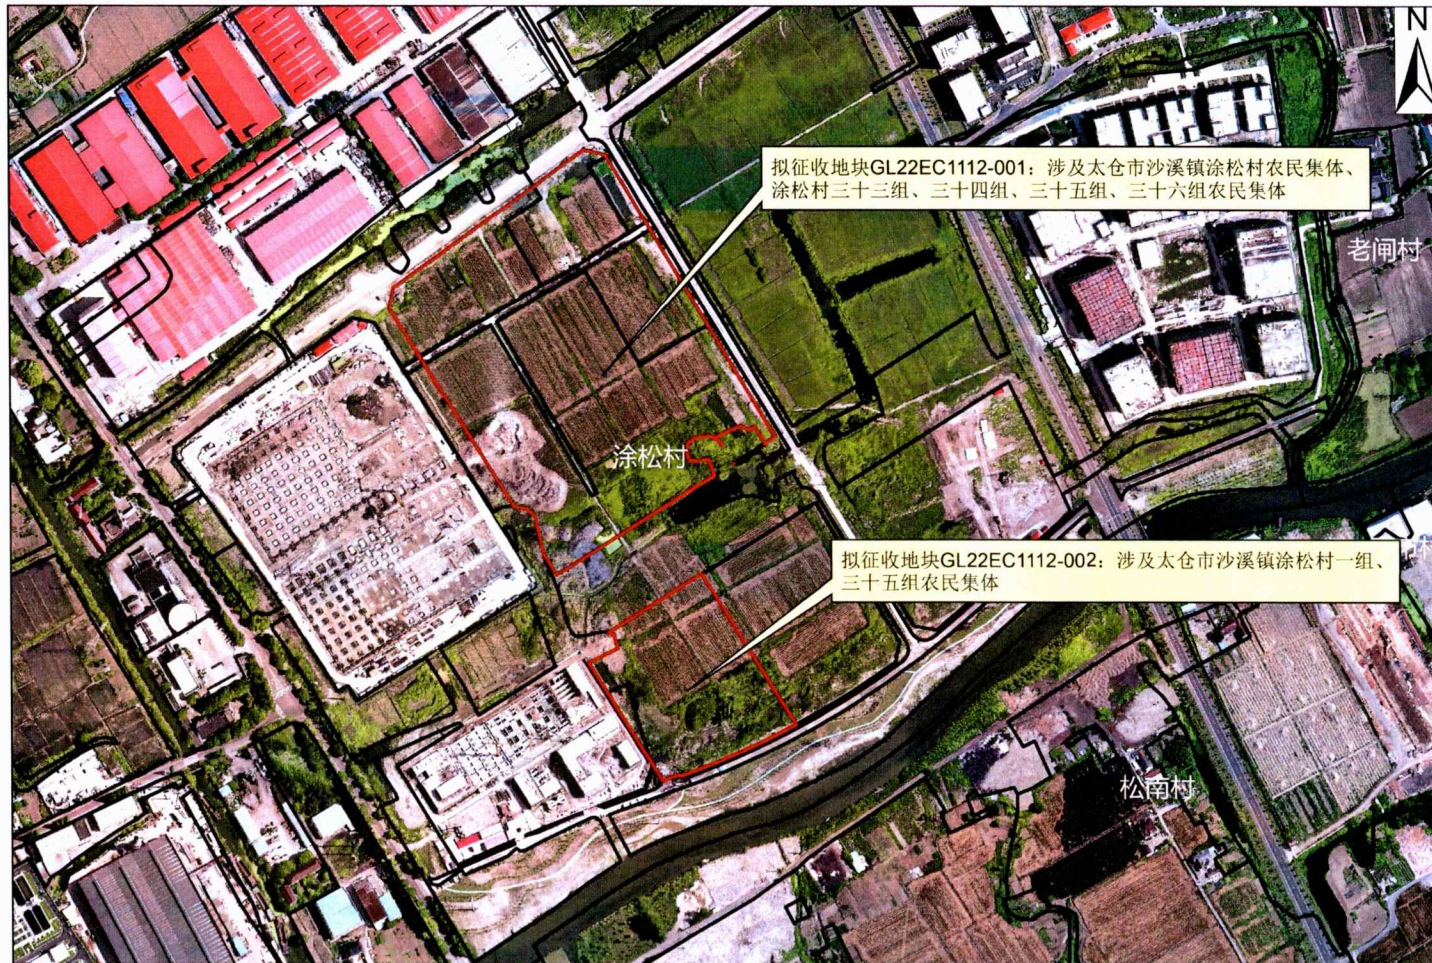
N

拟征收地块GL22EC1112-001：涉及太仓市沙溪镇涂松村农民集体、涂松村三十三组、三十四组、三十五组、三十六组农民集体

老闸村

涂松村

拟征收地块GL22EC1112-002：涉及太仓市沙溪镇涂松村一组、三十五组农民集体

松南村